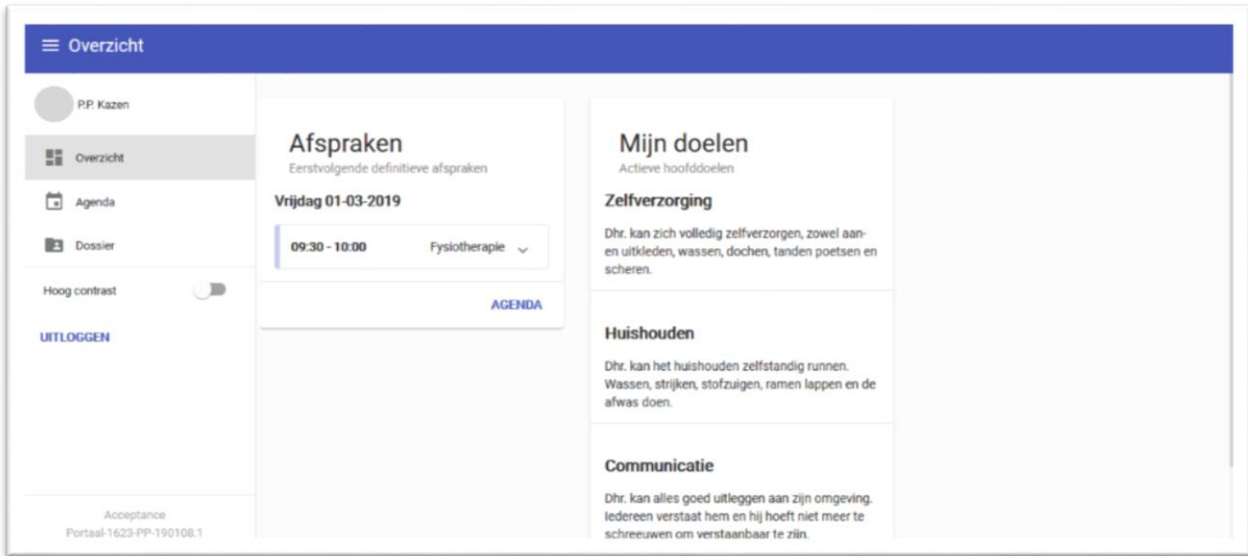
Overzicht

P.P. Kazen

Overzicht

Agenda

Dossier

Hoog contrast

UITLOGGEN

Acceptance
Portaal-1623-PP-190108.1

Afspraken
Eerstvolgende definitieve afspraken

Vrijdag 01-03-2019

09:30 - 10:00 Fysiotherapie

AGENDA

Mijn doelen
Actieve hoofddoelen

Zelfverzorging

Dhr. kan zich volledig zelfverzorgen, zowel aan- en uitkleden, wassen, dochen, tanden poetsen en scheren.

Huishouden

Dhr. kan het huishouden zelfstandig runnen. Wassen, strijken, stofzuigen, ramen lappen en de afwas doen.

Communicatie

Dhr. kan alles goed uitleggen aan zijn omgeving. Iedereen verstaat hem en hij hoeft niet meer te schreeuwen om verstaanbaar te zijn.